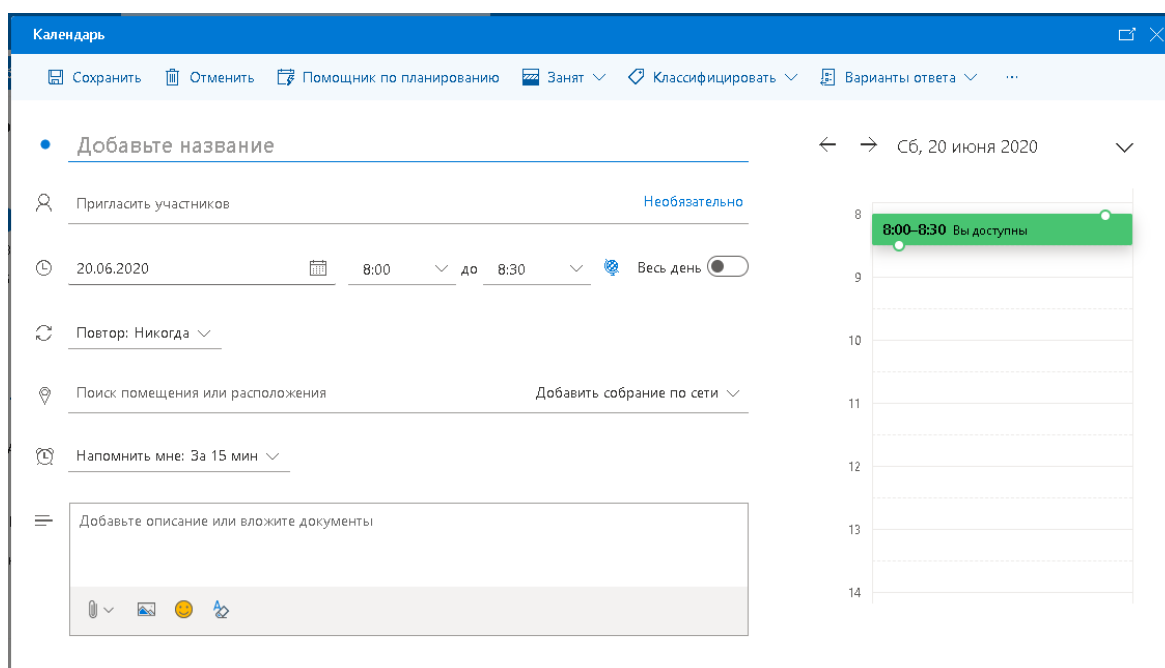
Календарь

Сохранить Отменить Помощник по планированию Занят Классифицировать Варианты ответа ···

Добавьте название

Сб, 20 июня 2020

Пригласить участников Необязательно

20.06.2020 8:00 до 8:30 Весь день

Повтор: Никогда

Поиск помещения или расположения Добавить собрание по сети

Напомнить мне: За 15 мин

Добавьте описание или вложите документы

8
8:00–8:30 Вы доступны
9
10
11
12
13
14